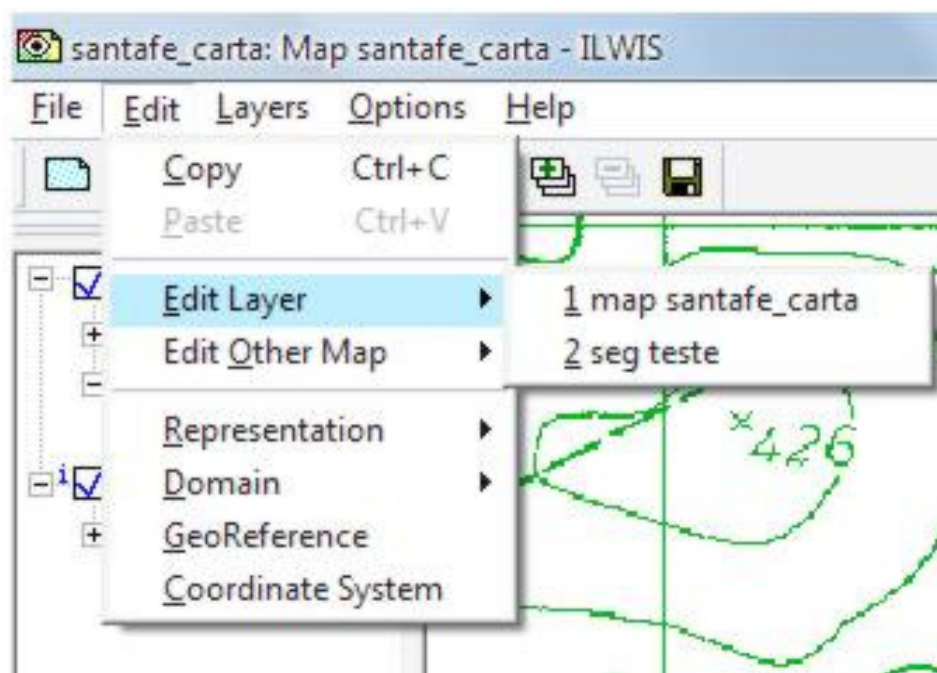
santafe_carta: Map santafe_carta - ILWIS

File Edit Layers Options Help

Copy Ctrl+C
Paste Ctrl+V

Edit Layer
Edit Other Map

Representation
Domain
GeoReference
Coordinate System

1 map santafe_carta
2 seg teste

×426